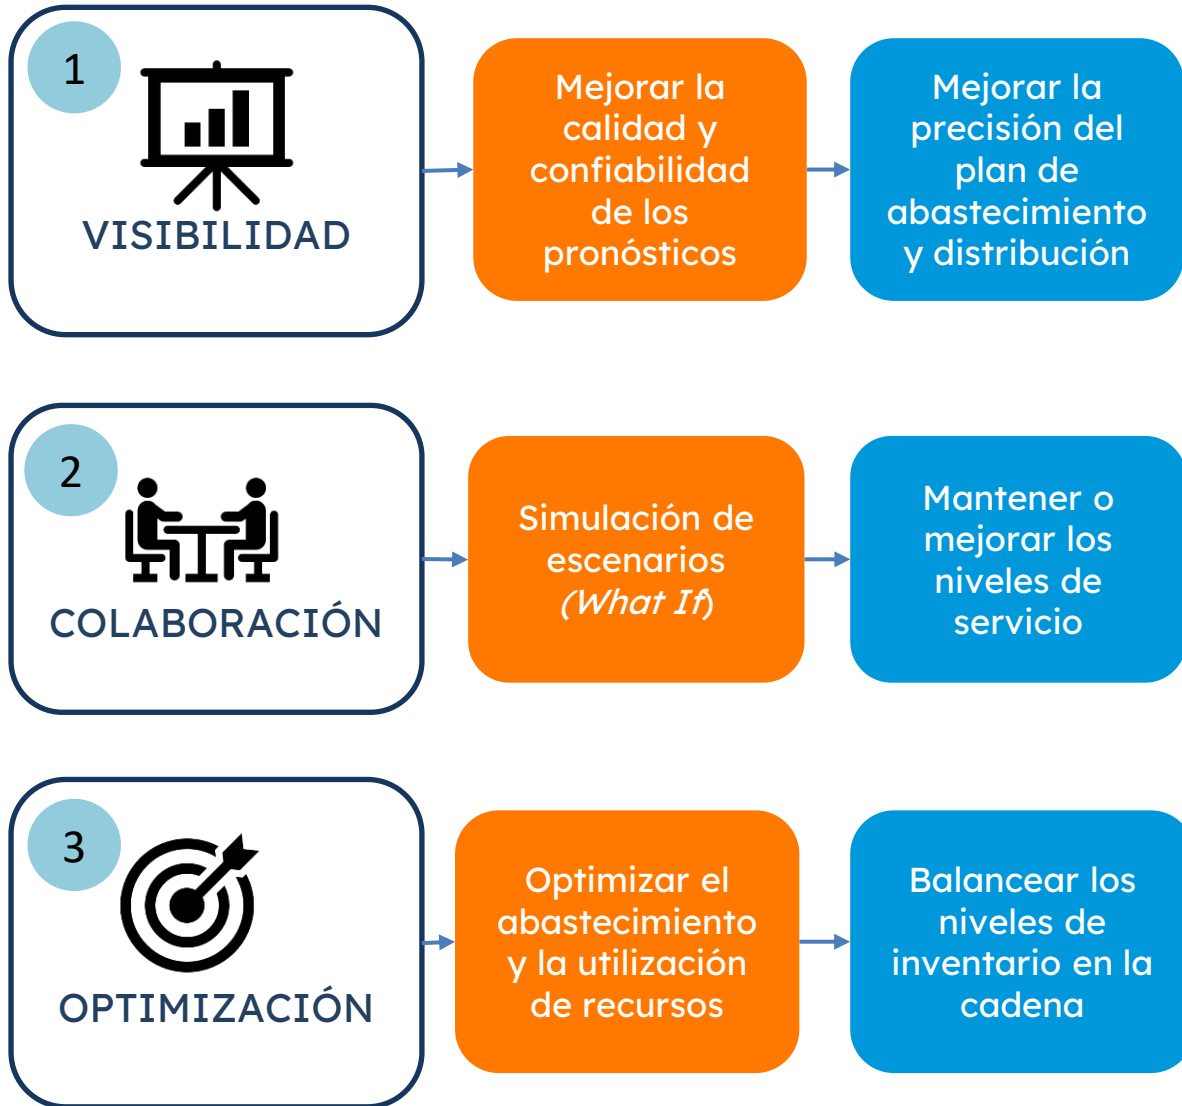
1
VISIBILIDAD

Mejorar la calidad y confiabilidad de los pronósticos

Mejorar la precisión del plan de abastecimiento y distribución

2
COLABORACIÓN

Simulación de escenarios (What If)

Mantener o mejorar los niveles de servicio

3
OPTIMIZACIÓN

Optimizar el abastecimiento y la utilización de recursos

Balancear los niveles de inventario en la cadena